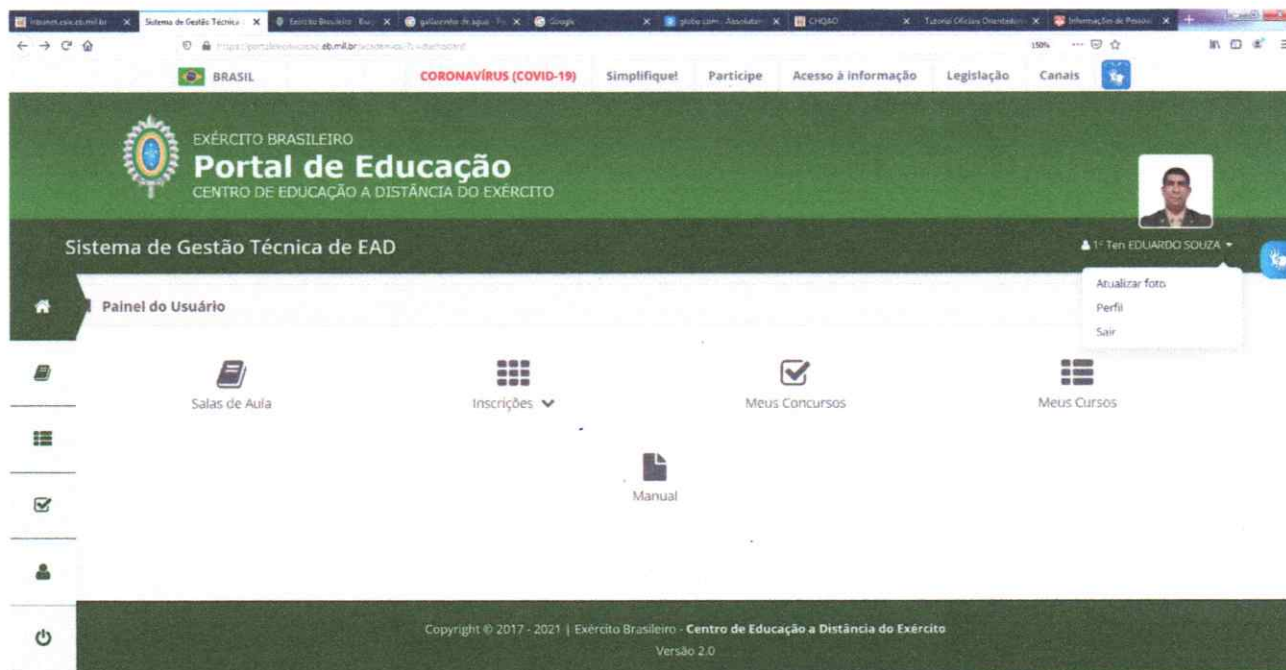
Intranet.ceie.eb.mil.br | Sistema de Gestão Técnica | Exército Brasileiro | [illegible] | Google | globo.com | CHQAO | Tutorial Oficiais Orientadores | Informações de Pessoal

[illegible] portaldeeducacao.eb.mil.br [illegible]

150%

BRASIL CORONAVÍRUS (COVID-19) Simplifique! Participe Acesso à informação Legislação Canais

EXÉRCITO BRASILEIRO
Portal de Educação
CENTRO DE EDUCAÇÃO A DISTÂNCIA DO EXÉRCITO

Sistema de Gestão Técnica de EAD

1º Ten EDUARDO SOUZA

Atualizar foto
Perfil
Sair

Painel do Usuário

Salas de Aula
Inscrições
Meus Concursos
Meus Cursos
Manual

Copyright © 2017 - 2021 | Exército Brasileiro - Centro de Educação a Distância do Exército
Versão 2.0